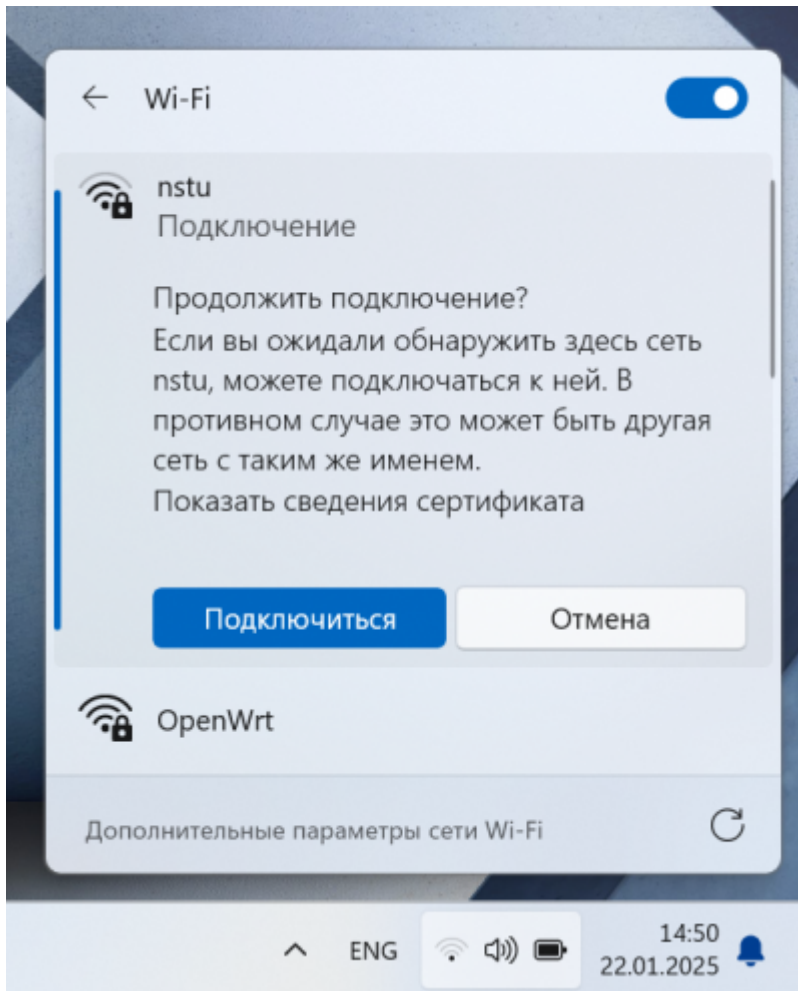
← Wi-Fi

nstu
Подключение

Продолжить подключение?
Если вы ожидали обнаружить здесь сеть nstu, можете подключаться к ней. В противном случае это может быть другая сеть с таким же именем.
Показать сведения сертификата

Подключиться
Отмена

OpenWrt

Дополнительные параметры сети Wi-Fi

ENG
14:50
22.01.2025